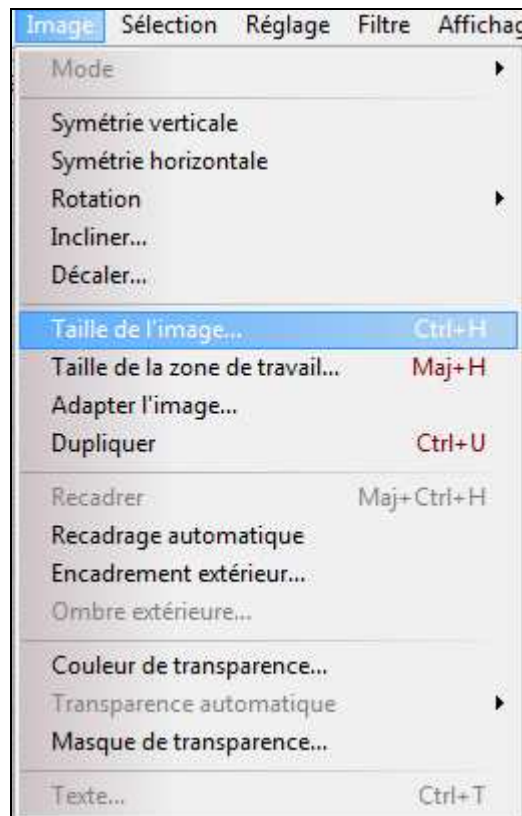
Image Sélection Réglage Filtre Affichag

Mode
Symétrie verticale
Symétrie horizontale
Rotation
Incliner...
Décaler...
Taille de l'image... Ctrl+H
Taille de la zone de travail... Maj+H
Adapter l'image...
Dupliquer Ctrl+U
Recadrer Maj+Ctrl+H
Recadrage automatique
Encadrement extérieur...
Ombre extérieure...
Couleur de transparence...
Transparence automatique
Masque de transparence...
Texte... Ctrl+T